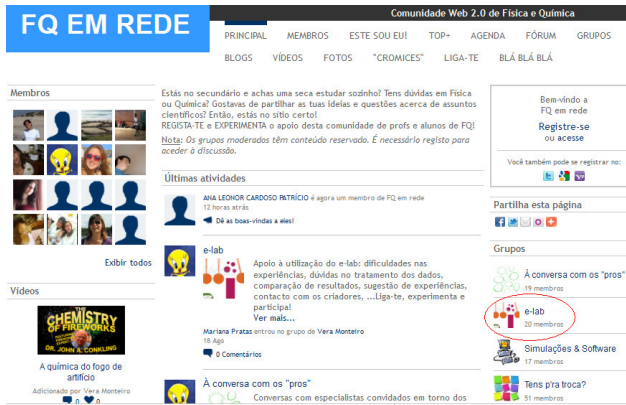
FQ EM REDE

Comunidade Web 2.0 de Física e Química

PRINCIPAL MEMBROS ESTE SOU EU! TOP+ AGENDA FÓRUM GRUPOS
BLOGS VÍDEOS FOTOS "CROMICES" LIGA-TE BLÁ BLÁ BLÁ

Membros

Exibir todos

Vídeos

THE CHEMISTRY OF FIREWORKS
DR. JOHN A. CONKLING

A química do fogo de artifício
Adicionado por Vera Monteiro

Estás no secundário e achas uma seca estudar sozinho? Tens dúvidas em Física ou Química? Gostavas de partilhar as tuas ideias e questões acerca de assuntos científicos? Então, estás no sítio certo!
REGISTA-TE e EXPERIMENTA o apoio desta comunidade de profs e alunos de FQ!
Nota: Os grupos moderados têm conteúdo reservado. É necessário registo para aceder à discussão.

Últimas atividades

ANA LEONOR CARDOSO PATRÍCIO é agora um membro de FQ em rede
12 horas atrás
Dê as boas-vindas a eles!

e-lab
Apoio à utilização do e-lab: dificuldades nas experiências, dúvidas no tratamento dos dados, comparação de resultados, sugestão de experiências, contacto com os criadores, ...Liga-te, experimenta e participa!
Ver mais...

Mariana Pratas entrou no grupo de Vera Monteiro
18 Ago
0 Comentários

À conversa com os "pros"
Conversas com especialistas convidados em torno dos

Bem-vindo a FQ em rede
Registe-se
ou acesse

Você também pode se registrar no:

Partilha esta página

Grupos

À conversa com os "pros"
29 membros

e-lab
20 membros

Simulações & Software
17 membros

Tens p'ra troca?
51 membros